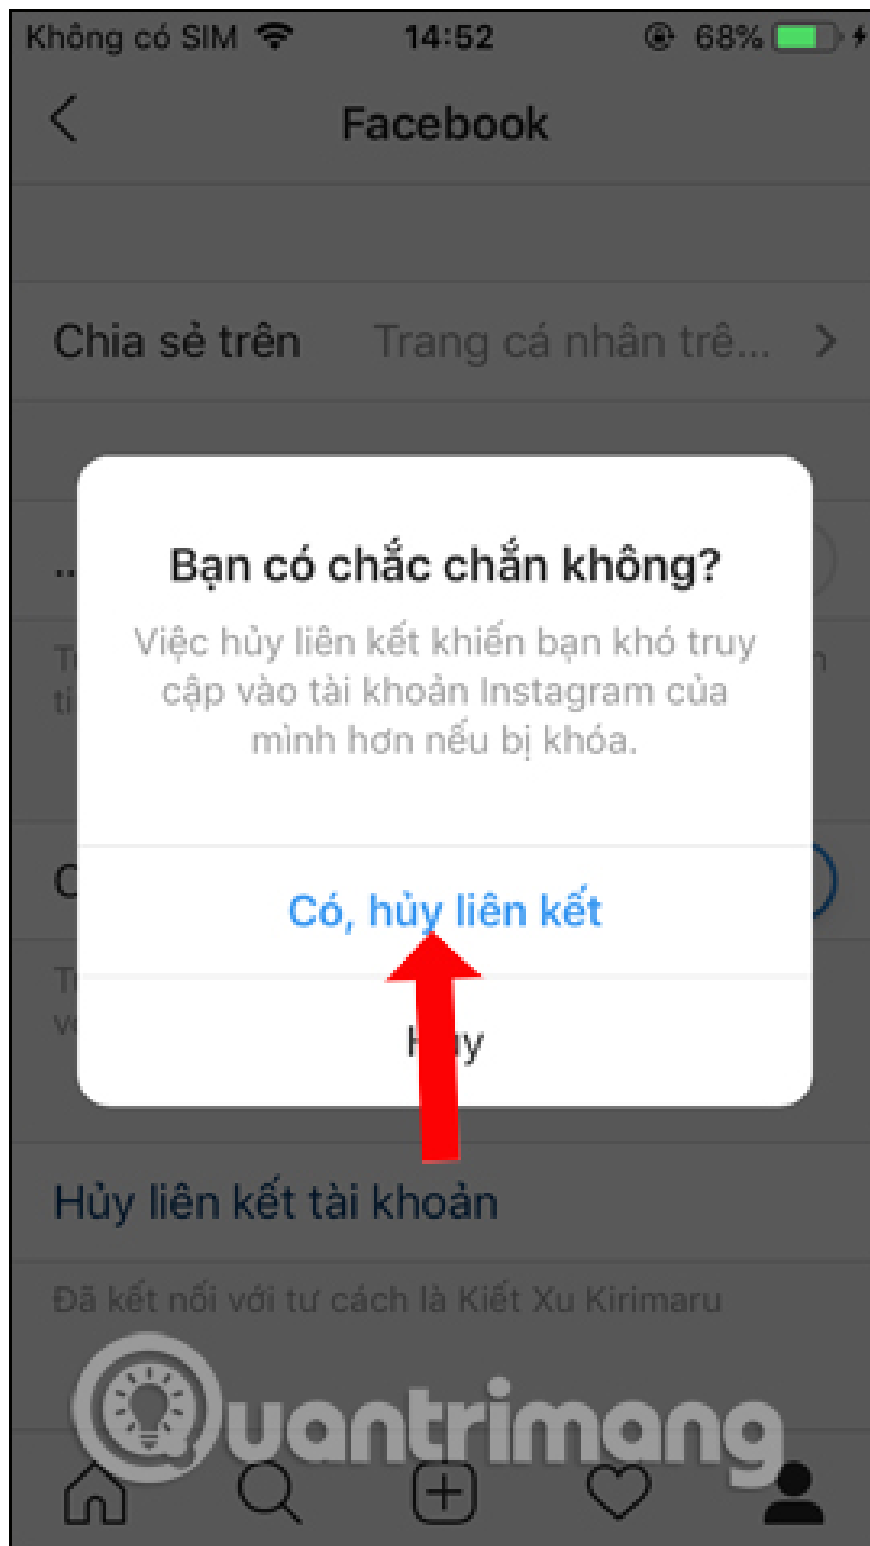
Không có SIM 14:52 68%

Facebook

Chia sẻ trên Trang cá nhân trê...

Bạn có chắc chắn không?

Việc hủy liên kết khiến bạn khó truy cập vào tài khoản Instagram của mình hơn nếu bị khóa.

Có, hủy liên kết

H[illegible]y

Hủy liên kết tài khoản

Đã kết nối với tư cách là Kiết Xu Kirimaru

Quantrimang